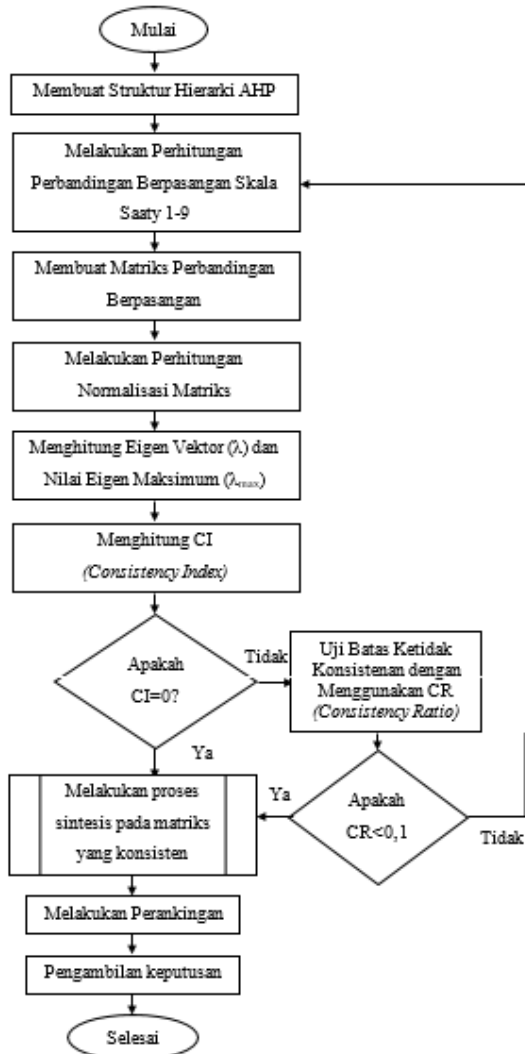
Mulai

Membuat Struktur Hierarki AHP

Melakukan Perhitungan Perbandingan Berpasangan Skala Saaty 1-9

Membuat Matriks Perbandingan Berpasangan

Melakukan Perhitungan Normalisasi Matriks

Menghitung Eigen Vektor (λ) dan Nilai Eigen Maksimum ($\lambda_{max}$)

Menghitung CI
(Consistency Index)

Apakah CI=0?

Tidak

Uji Batas Ketidak Konsistenan dengan Menggunakan CR (Consistency Ratio)

Ya

Ya

Melakukan proses sintesis pada matriks yang konsisten

Apakah CR<0,1

Tidak

Melakukan Perankingan

Pengambilan keputusan

Selesai